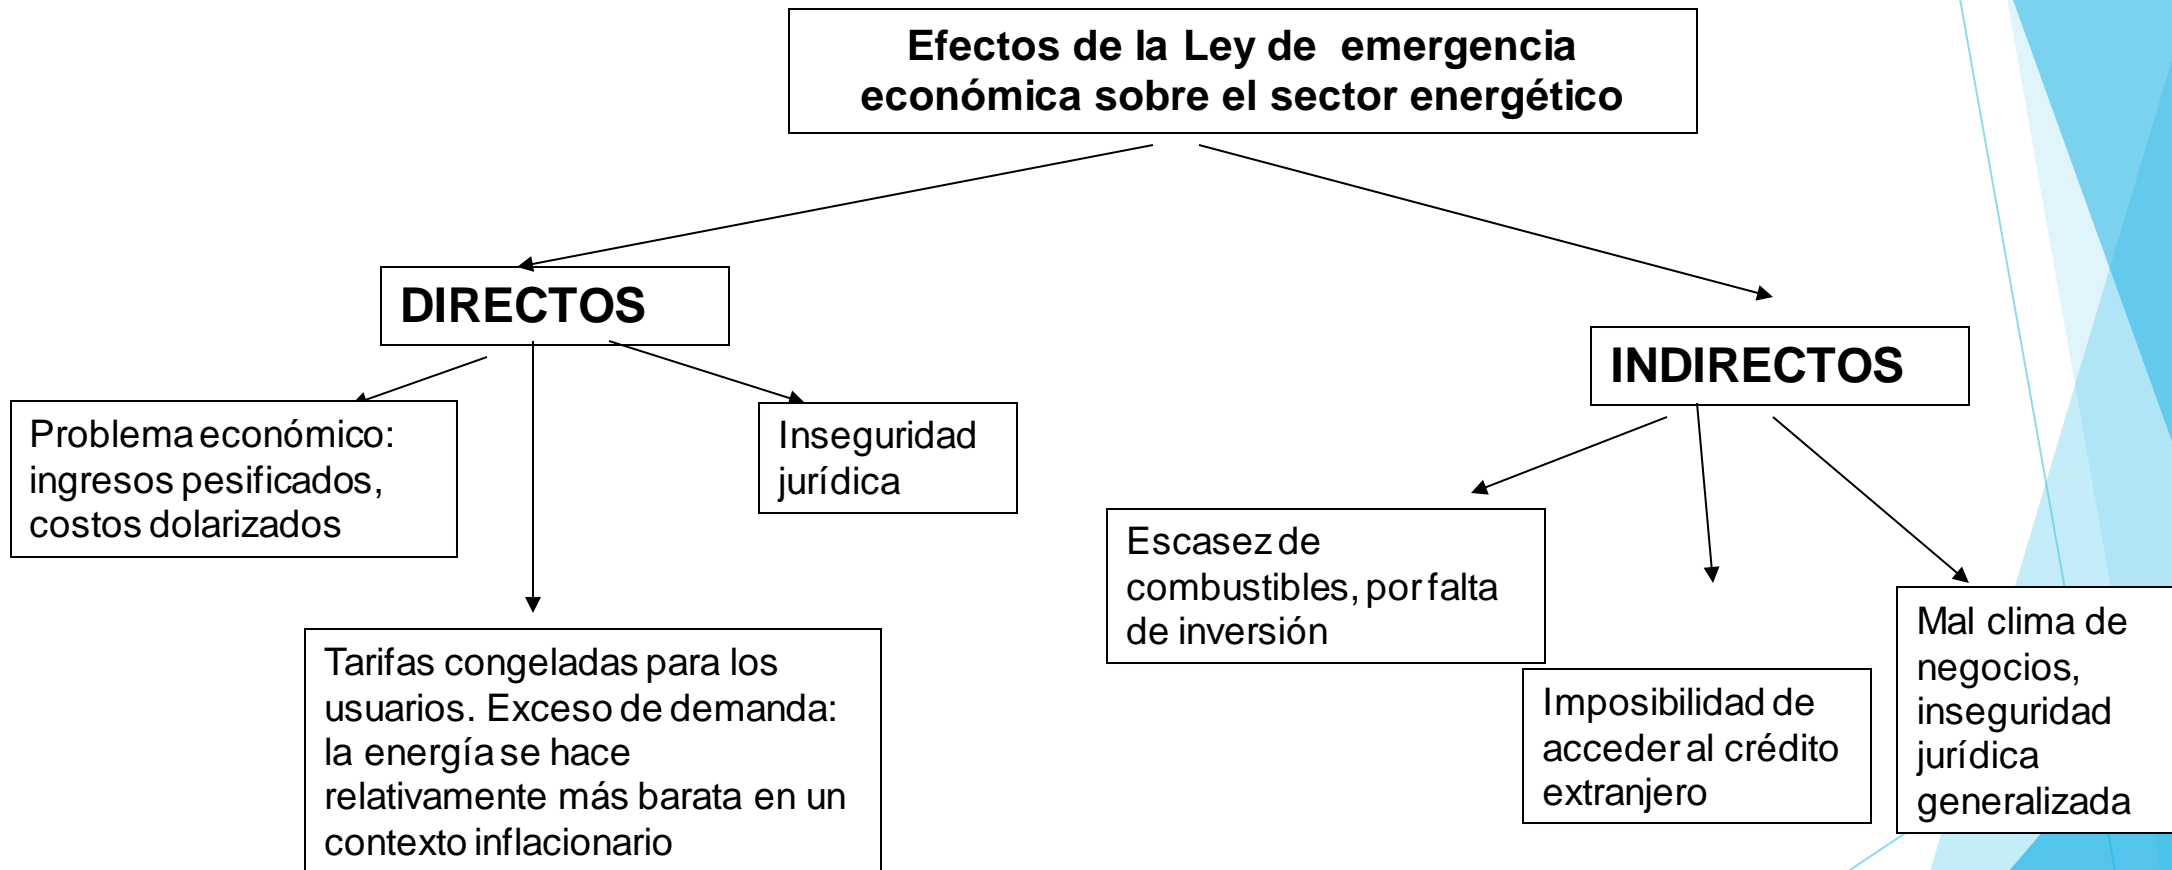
Efectos de la Ley de emergencia económica sobre el sector energético

DIRECTOS

Problema económico: ingresos pesificados, costos dolarizados

Inseguridad jurídica

Tarifas congeladas para los usuarios. Exceso de demanda: la energía se hace relativamente más barata en un contexto inflacionario

INDIRECTOS

Escasez de combustibles, por falta de inversión

Imposibilidad de acceder al crédito extranjero

Mal clima de negocios, inseguridad jurídica generalizada